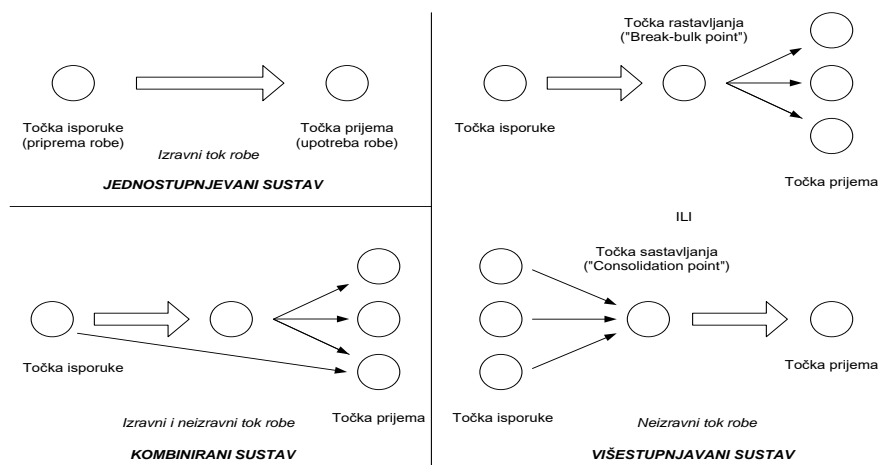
Točka isporuke
(priprema robe)

Izravni tok robe

Točka prijema
(upotreba robe)

JEDNOSTUPNJEVANI SUSTAV

Točka rastavljanja
("Break-bulk point")

Točka isporuke

Točka prijema

ILI

Točka isporuke

Izravni i neizravni tok robe

Točka prijema

KOMBINIRANI SUSTAV

Točka sastavljanja
("Consolidation point")

Točka isporuke

Neizravni tok robe

Točka prijema

VIŠESTUPNJAVANI SUSTAV